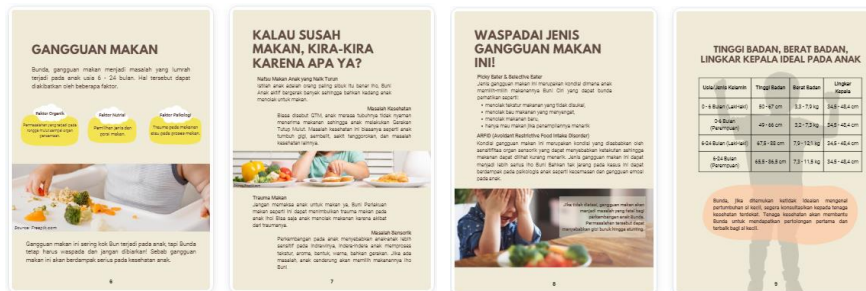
GANGGUAN MAKAN

Bunda, gangguan makan merupakan masalah yang lumrah terjadi pada anak usia 6 - 24 bulan. Hal tersebut dapat diakibatkan oleh beberapa faktor.

Faktor Organik
Permasalahan yang terjadi pada tingkat mulut sampai organ pencernaan

Faktor Nutrisi
Pemilihan jenis dan porsi makan

Faktor Psikologi
Trauma pada makanan atau pada proses makan

Source: Freepik.com

Gangguan makan ini sering kali Bun terjadi pada anak, tapi Bunda tetap harus waspada dan jangan dibiarkan! Sebab gangguan makan ini akan berdampak serius pada kesehatan anak.

6

KALAU SUSAH MAKAN, KIRA-KIRA KARENA APA YA?

Nafsu Makan Anak yang Naik Turun
Istilah anak adalah orang paling sibuk itu benar lho, Bun! Anak aktif bergerak banyak sehingga bisa jadi kadang anak menolak untuk makan.

Masalah Kesehatan
Biasa disebut GTM, anak merasa tubuhnya tidak nyaman menerima makanan sehingga anak melakukan Gerakan Tutup Mulut. Masalah kesehatan ini biasanya seperti anak tumbuh gigi, sembelit, sakit tenggorokan, dan masalah kesehatan lainnya.

Trauma Makan
Jangan memaksa anak untuk makan ya, Bun! Perlakuan makan seperti ini dapat menimbulkan trauma makan pada anak lho! Bisa saja anak mengalami trauma karena sebab lain.

Masalah Sensorik
Perkembangan pada anak menyebabkan anak akan lebih sensitif pada makanannya. Mulai dari tekstur, aroma, rasa, warna. Jika ada masalah, anak cenderung akan memilih makanannya.

7

WASPADAI JENIS GANGGUAN MAKAN INI!

Picky Eater & Selective Eater
Jenis gangguan makan ini merupakan kondisi dimana anak memilih-milih makanannya Bun! Ciri yang dapat bunda perhatikan seperti:
• menolak tekstur makanan yang tidak disukai,
• menolak bau makanan yang menyengat,
• menolak makanan baru,
• hanya mau makan (ke periambilannya ... )

ARFID (Avoidant Restrictive Food Intake Disorder)
Kondisi gangguan makan ini merupakan kondisi yang disebabkan oleh sensitifitas organ sensorik yang dapat menyebabkan ketakutan sehingga makanan dapat dilihat kurang menarik. Jenis gangguan makan ini dapat menjadi lebih serius ini Bun! Bahkan tak jarang pada kasus ini dapat berdampak pada psikologis anak seperti kecemasan dan gangguan emosi pada anak.

Jika tidak diatasi, gangguan makan akan menjadi masalah yang lebih berat ... Bunda ... menyebabkan gizi buruk hingga stunting.

8

TINGGI BADAN, BERAT BADAN, LINGKAR KEPALA IDEAL PADA ANAK

| Usia/Jenis Kelamin | Tinggi Badan | Berat Badan | Lingkar Kepala |
|---|---|---|---|
| 0 - 6 Bulan (Laki-laki) | 50 - 67 cm | 3,3 - 7,9 kg | 34,5 - 45,4 cm |
| 0 - 6 Bulan (Perempuan) | 49 - 66 cm | 3,2 - 7,3 kg | 34,5 - 45,4 cm |
| 6-24 Bulan (Laki-laki) | 67,6 - 88 cm | 7,9 - 12,1 kg | 34,5 - 45,4 cm |
| 6-24 Bulan (Perempuan) | 65,5 - 86,9 cm | 7,3 - 11,5 kg | 34,5 - 45,4 cm |

Bunda, jika ditemukan kondisi ... ideal mengenai pertumbuhan si kecil, segera konsultasikan kepada tenaga kesehatan terdekat. Tenaga kesehatan akan membantu Bunda untuk mendapatkan pertolongan pertama dan terbaik bagi si kecil.

9